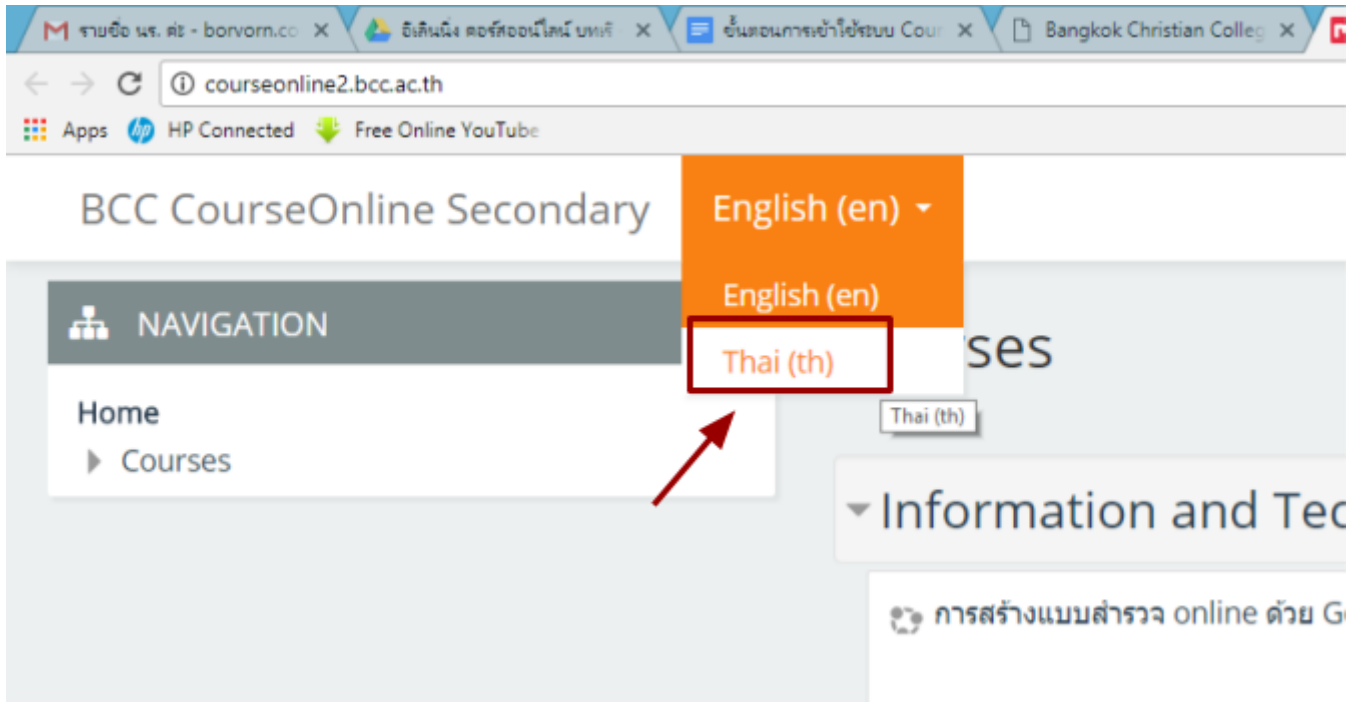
รายชื่อ นร. ต่ะ - borvorn.co ×
อีเลิร์นนิ่ง คอร์สออนไลน์ บทเรี ×
ขั้นตอนการเข้าใช้ระบบ Cour ×
Bangkok Christian Colleg ×

courseonline2.bcc.ac.th

Apps HP Connected Free Online YouTube

BCC CourseOnline Secondary

English (en)

English (en)

Thai (th)

Thai (th)

NAVIGATION

Home

Courses

rses

Information and Tec

การสร้างแบบสำรวจ online ด้วย G